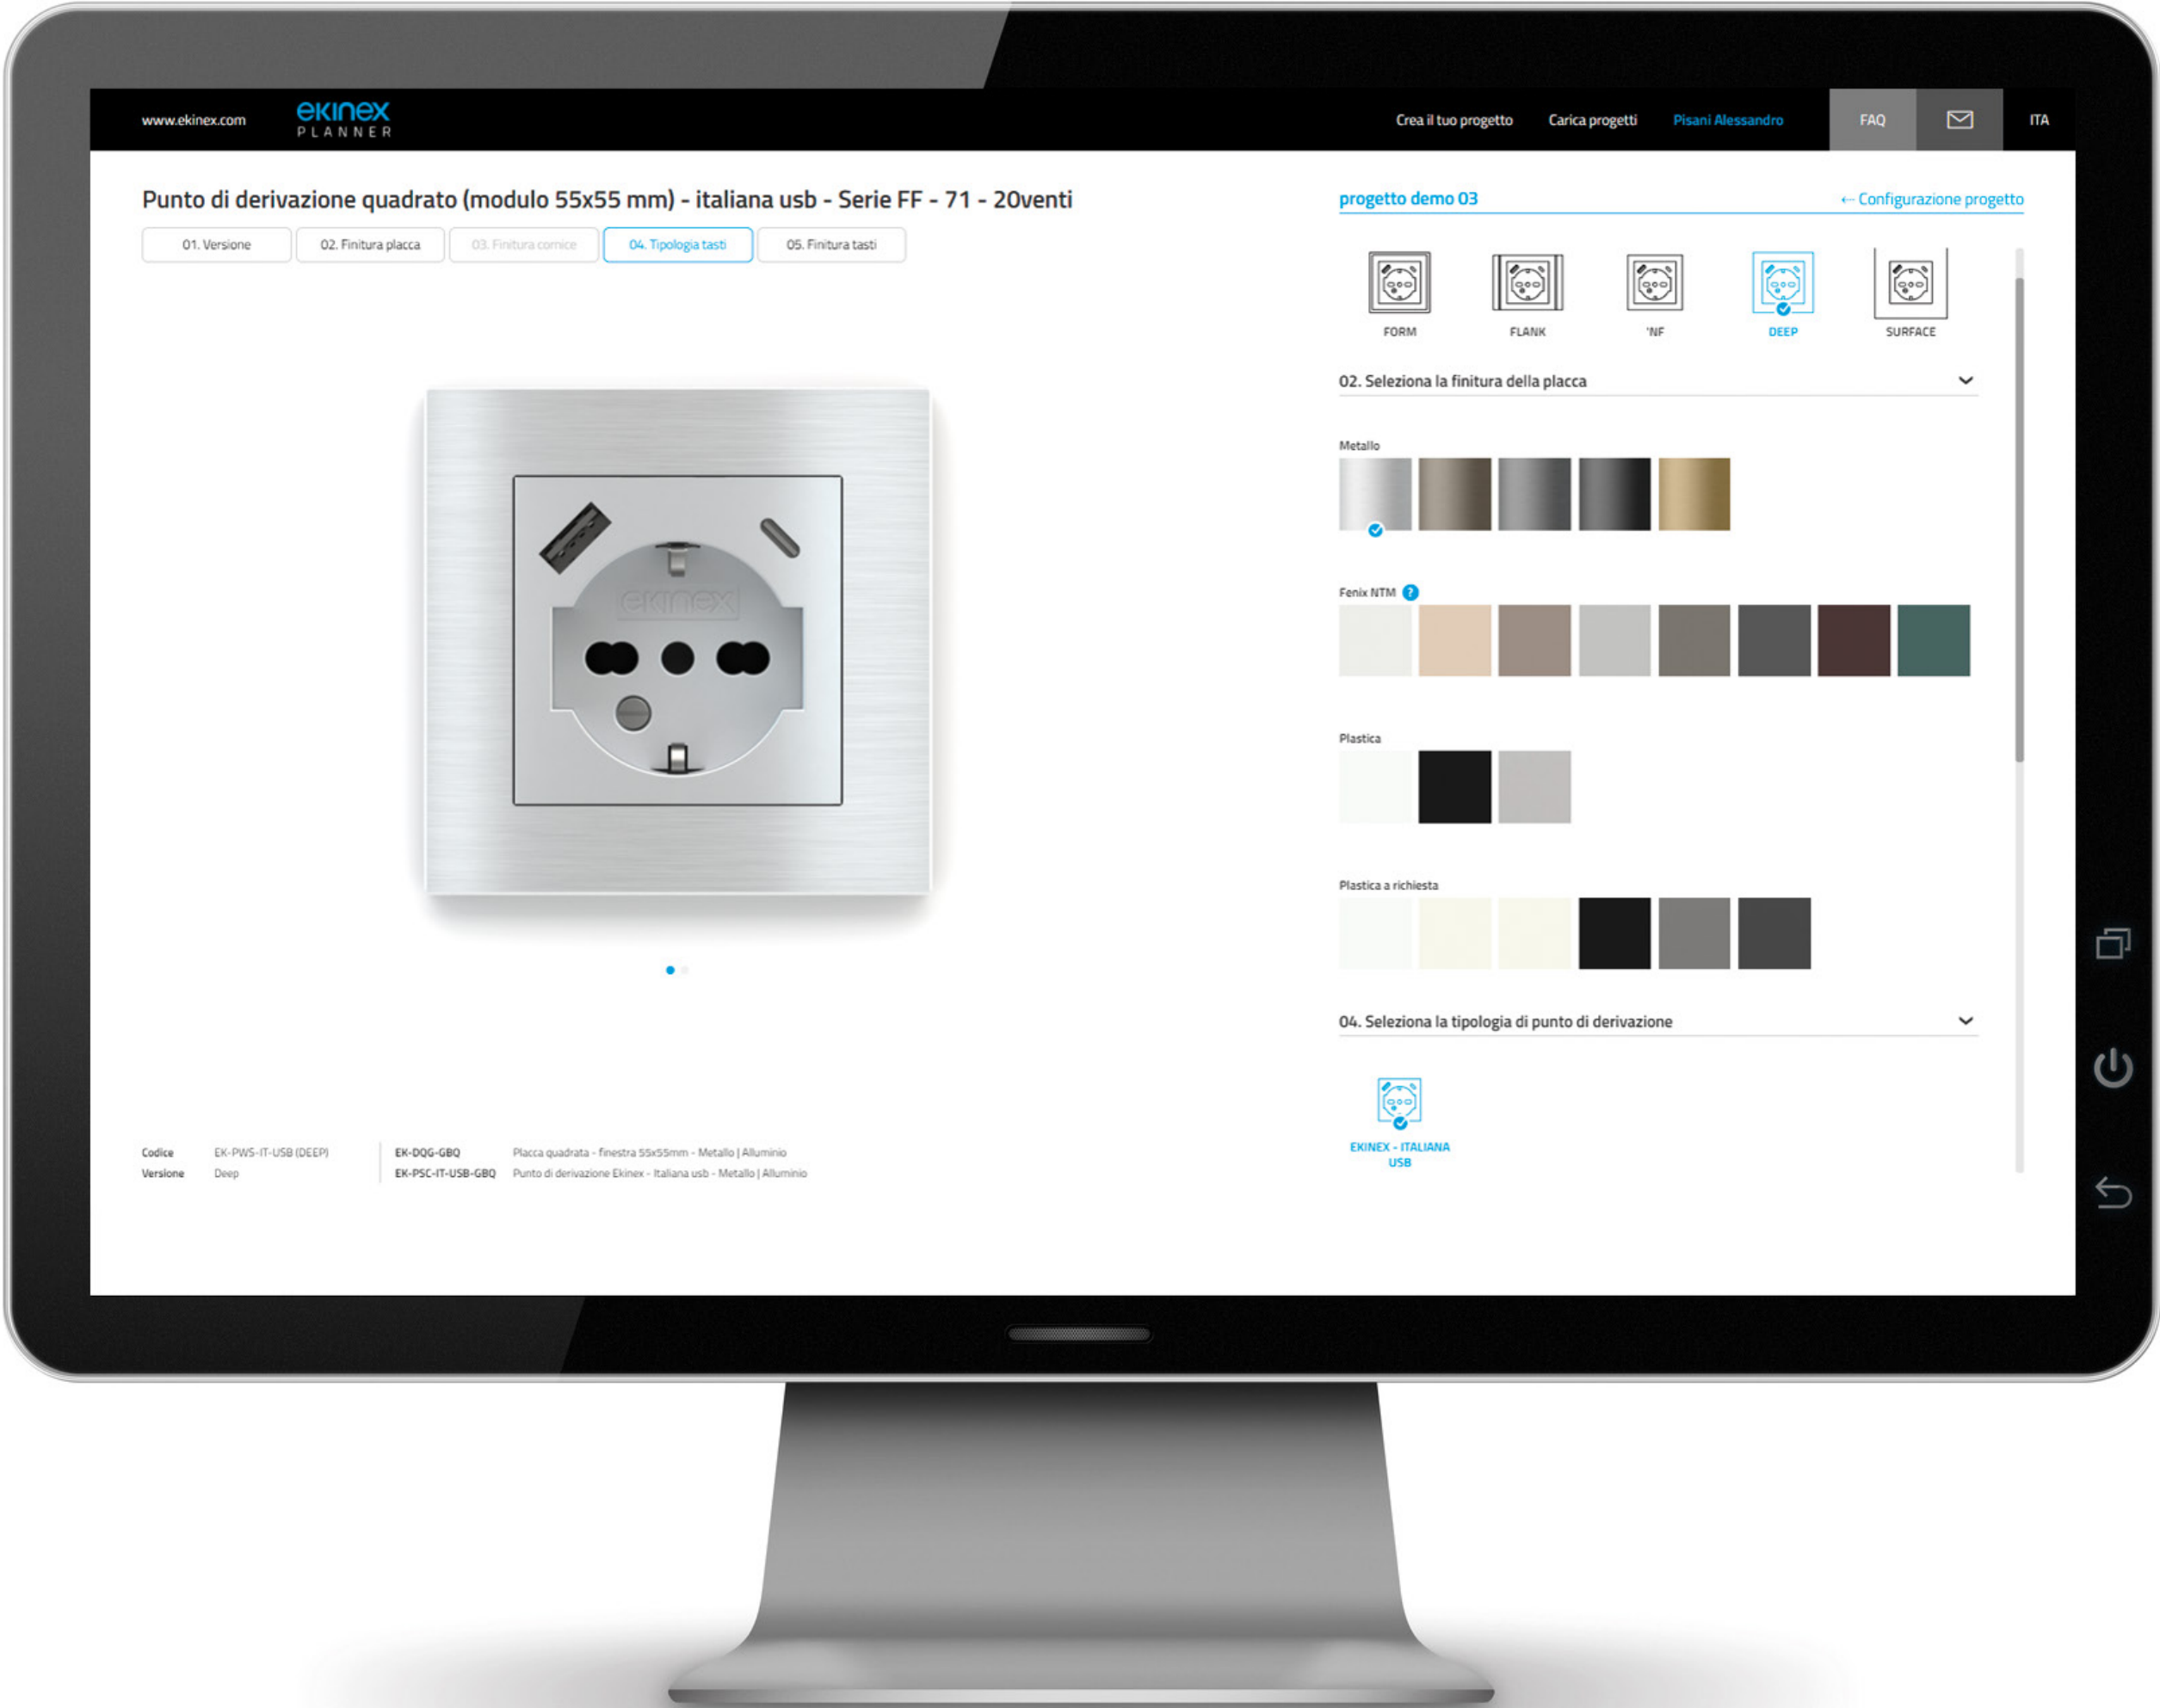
www.ekinex.com ekinex PLANNER

Crea il tuo progetto Carica progetti Pisani Alessandro FAQ ITA

Punto di derivazione quadrato (modulo 55x55 mm) - italiana usb - Serie FF - 71 - 20venti

01. Versione 02. Finitura placca 03. Finitura cornice 04. Tipologia tasti 05. Finitura tasti

ekinex

Codice EK-PWS-IT-USB (DEEP)
Versione Deep

EK-DQG-GBQ Placca quadrata - finestra 55x55mm - Metallo | Alluminio
EK-PSC-IT-USB-GBQ Punto di derivazione Ekinex - Italiana usb - Metallo | Alluminio

progetto demo 03 ← Configurazione progetto

FORM FLANK 'NF DEEP SURFACE

02. Seleziona la finitura della placca

Metallo

Fenix NTM ?

Plastica

Plastica a richiesta

04. Seleziona la tipologia di punto di derivazione

EKINEX - ITALIANA USB